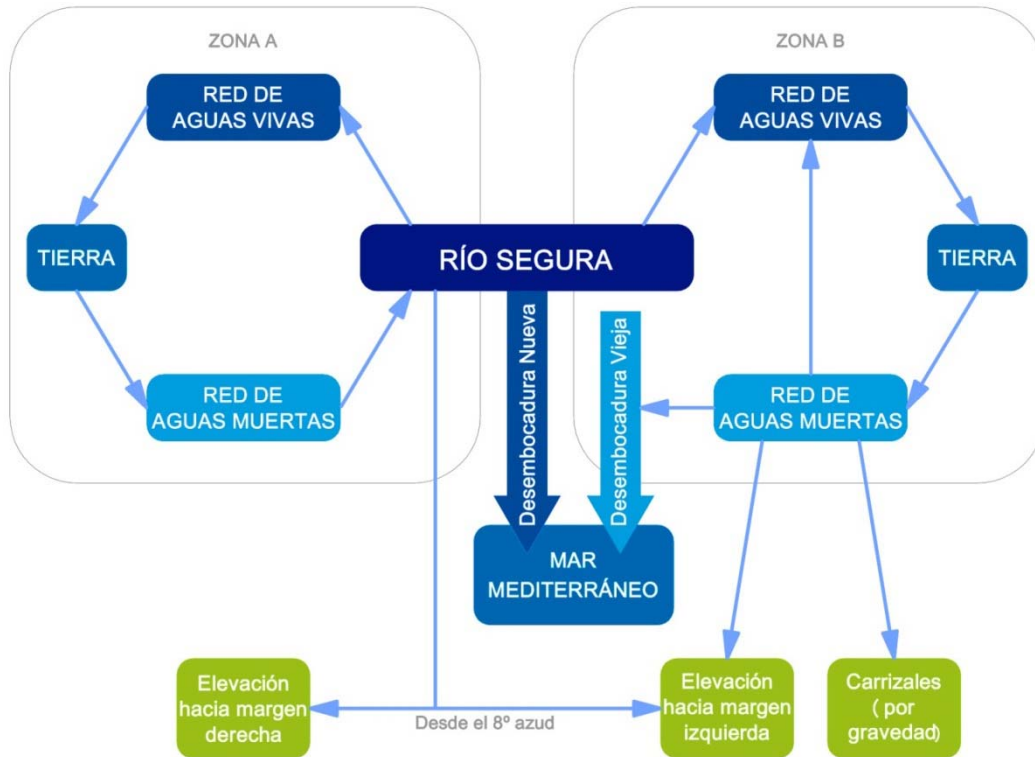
ZONA A

RED DE AGUAS VIVAS

TIERRA

RED DE AGUAS MUERTAS

RÍO SEGURA

Desembocadura Nueva

Desembocadura Vieja

MAR MEDITERRÁNEO

ZONA B

RED DE AGUAS VIVAS

TIERRA

RED DE AGUAS MUERTAS

Elevación hacia margen derecha

Desde el 8º azud

Elevación hacia margen izquierda

Carrizales ( por gravedad)